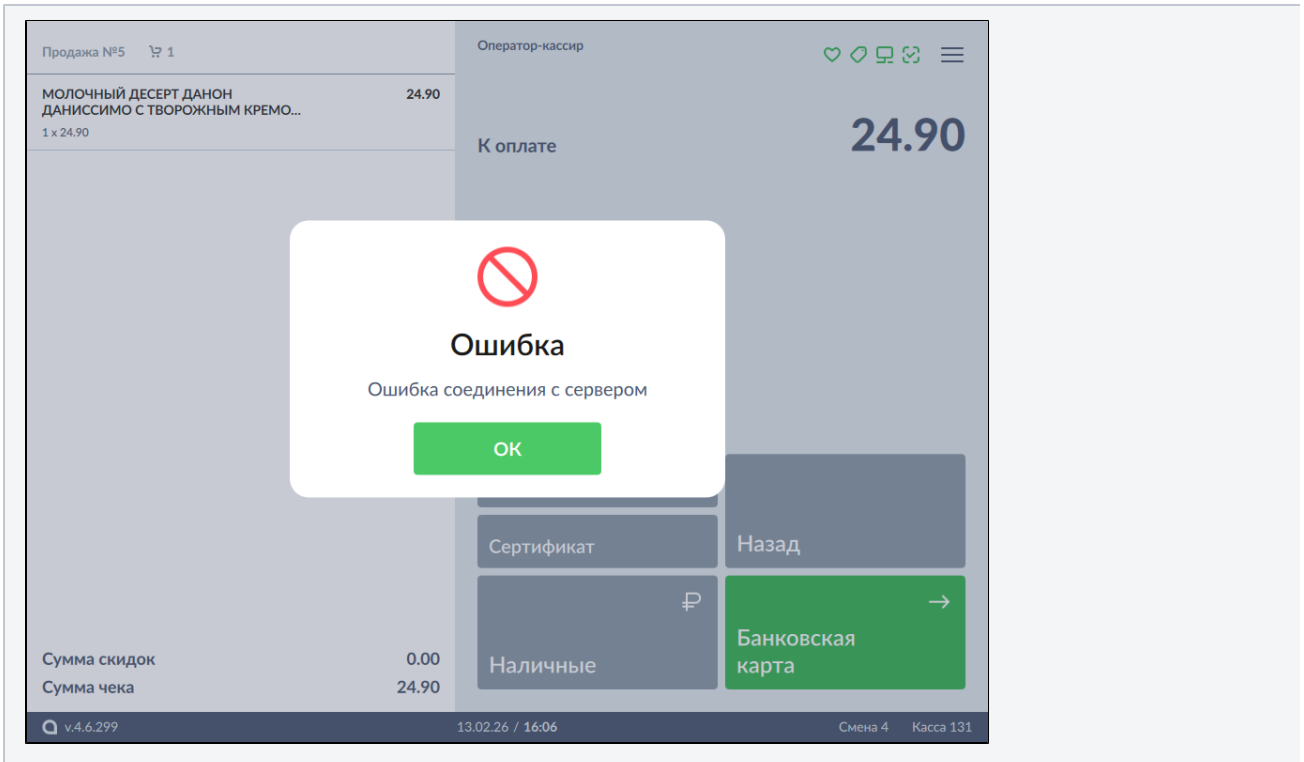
Продажа №5 1

МОЛОЧНЫЙ ДЕСЕРТ ДАНОН ДАНИССИМО С ТВОРОЖНЫМ КРЕМО... 24.90
1 x 24.90

Оператор-кассир

К оплате 24.90

Ошибка

Ошибка соединения с сервером

OK

Сертификат

Назад

₽

Наличные

→

Банковская карта

Сумма скидок 0.00
Сумма чека 24.90

v.4.6.299 13.02.26 / 16:06 Смена 4 Касса 131